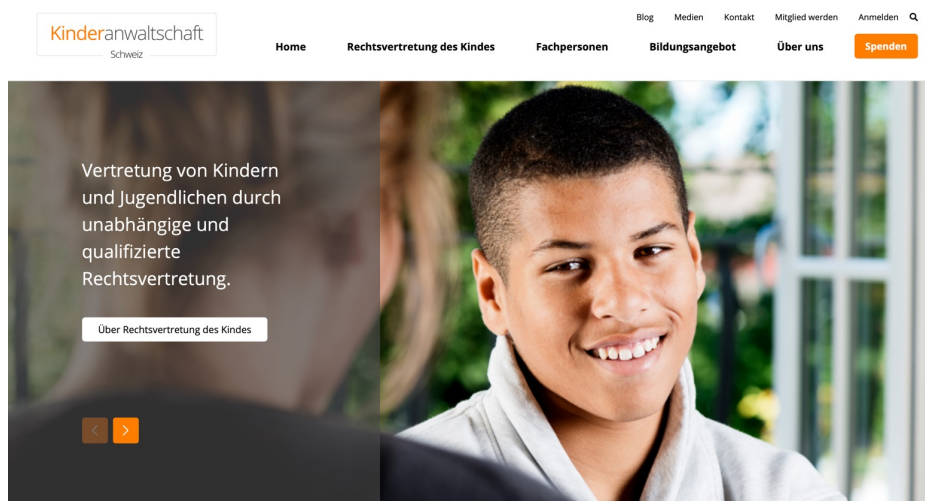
Kinderanwaltschaft
Schweiz

Blog Medien Kontakt Mitglied werden Anmelden

Home Rechtsvertretung des Kindes Fachpersonen Bildungsangebot Über uns Spenden

Vertretung von Kindern und Jugendlichen durch unabhängige und qualifizierte Rechtsvertretung.

Über Rechtsvertretung des Kindes